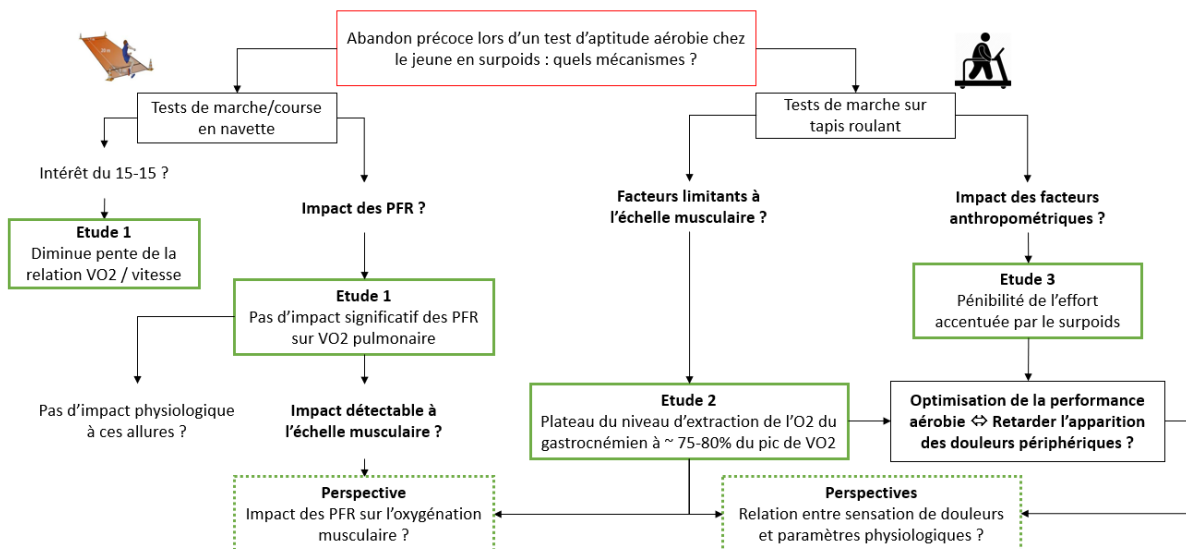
Abandon précoce lors d'un test d'aptitude aérobie chez le jeune en surpoids : quels mécanismes ?

Tests de marche/course en navette

Tests de marche sur tapis roulant

Intérêt du 15-15 ?

Etude 1
Diminue pente de la relation VO2 / vitesse

Impact des PFR ?

Etude 1
Pas d'impact significatif des PFR sur VO2 pulmonaire

Pas d'impact physiologique à ces allures ?

Impact détectable à l'échelle musculaire ?

Perspective
Impact des PFR sur l'oxygénation musculaire ?

Facteurs limitants à l'échelle musculaire ?

Etude 2
Plateau du niveau d'extraction de l'O2 du gastrocnémien à ~ 75-80% du pic de VO2

Impact des facteurs anthropométriques ?

Etude 3
Pénibilité de l'effort accentuée par le surpoids

Optimisation de la performance aérobie ⇔ Retarder l'apparition des douleurs périphériques ?

Perspectives
Relation entre sensation de douleurs et paramètres physiologiques ?